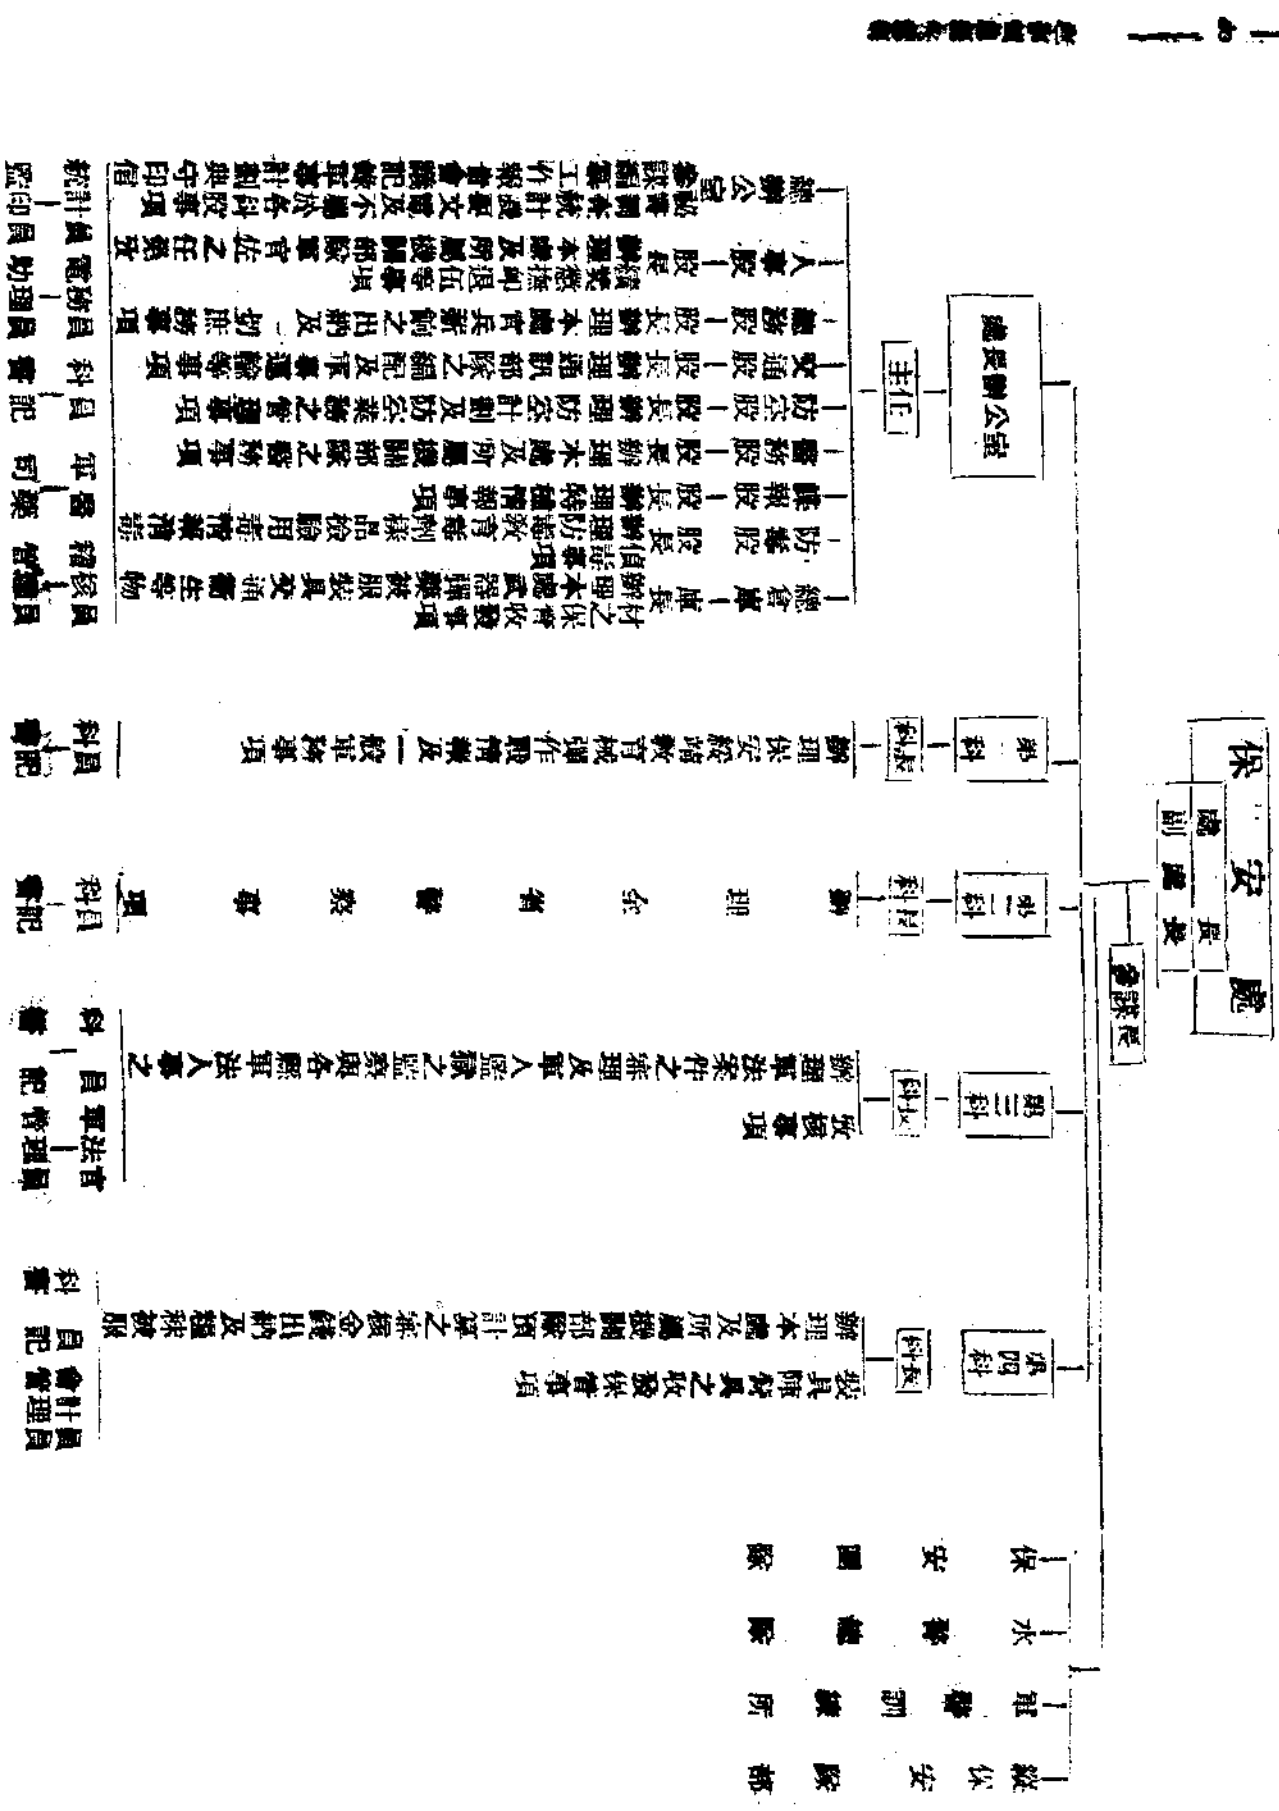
保安處

處長

副處長

參謀長

處長辦公室

主任

總務股 股長 辦理文書人事會計庶務及不屬各股之事項

人事股 股長 辦理本處官兵之任免獎懲等事項

經理股 股長 辦理本處官兵薪餉之出納及一切經理事項

交通股 股長 辦理通訊及交通之編配等事項

防空股 股長 辦理防空計劃及防空之督導事項

警務股 股長 辦理水警及警察之督導事項

情報股 股長 辦理情報搜集等事項

防毒股 股長 辦理防毒教育事項

總庫 庫長 辦理保甲之武器彈藥服裝等物

第一科 科長 辦理保安隊教育訓練作戰計劃及一般軍務事項

科員 書記

第二科 科長 辦理保安團隊警察教育事項

科員 書記

第三科 科長 辦理軍法案件之審理及軍人監獄之監察及各軍法人事之考核事項

科員 書記 軍法官 管理員

第四科 科長 辦理本處及所屬各機關部隊經費之預算決算及出納保管事項

科員 書記 會計員 管理員

保安團隊

水上警察隊

軍警訓練所

縣保安隊部